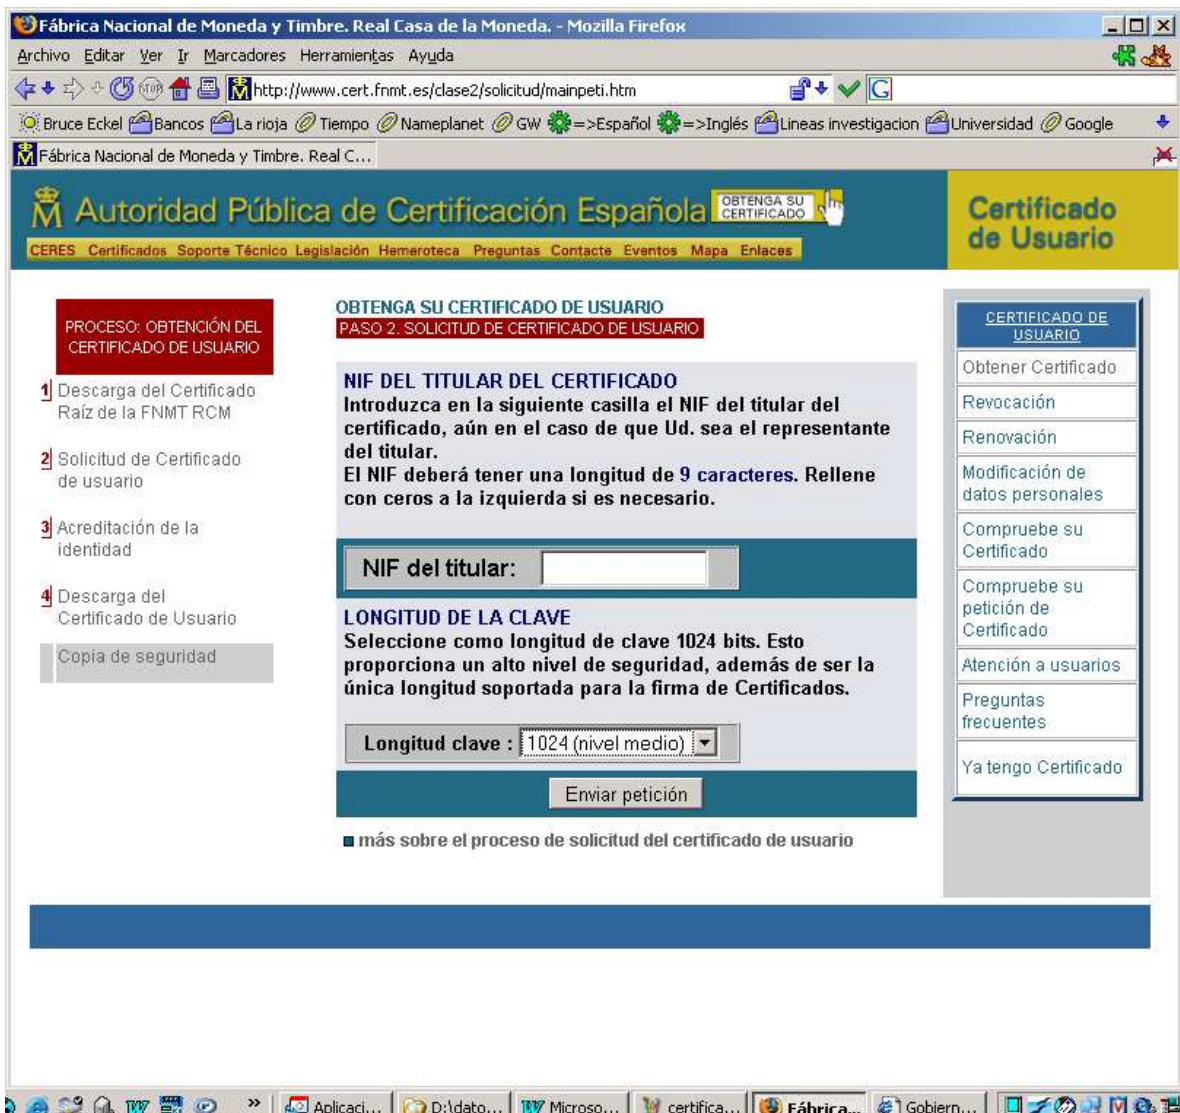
Fábrica Nacional de Moneda y Timbre. Real Casa de la Moneda. - Mozilla Firefox

Archivo Editar Ver Ir Marcadores Herramientas Ayuda

http://www.cert.fnmt.es/clase2/solicitud/mainpeti.htm

Bruce Eckel Bancos La rioja Tiempo Nameplanet GW =>Español =>Inglés Lineas investigacion Universidad Google

Fábrica Nacional de Moneda y Timbre. Real C...

Autoridad Pública de Certificación Española OBTENGA SU CERTIFICADO

CERES Certificados Soporte Técnico Legislación Hemeroteca Preguntas Contacte Eventos Mapa Enlaces

Certificado de Usuario

PROCESO: OBTENCIÓN DEL CERTIFICADO DE USUARIO

1 Descarga del Certificado Raíz de la FNMT RCM

2 Solicitud de Certificado de usuario

3 Acreditación de la identidad

4 Descarga del Certificado de Usuario

Copia de seguridad

OBTENGA SU CERTIFICADO DE USUARIO
PASO 2. SOLICITUD DE CERTIFICADO DE USUARIO

NIF DEL TITULAR DEL CERTIFICADO
Introduzca en la siguiente casilla el NIF del titular del certificado, aún en el caso de que Ud. sea el representante del titular.
El NIF deberá tener una longitud de 9 caracteres. Rellene con ceros a la izquierda si es necesario.

NIF del titular:

LONGITUD DE LA CLAVE
Seleccione como longitud de clave 1024 bits. Esto proporciona un alto nivel de seguridad, además de ser la única longitud soportada para la firma de Certificados.

Longitud clave : 1024 (nivel medio)

Enviar petición

más sobre el proceso de solicitud del certificado de usuario

CERTIFICADO DE USUARIO
Obtener Certificado
Revocación
Renovación
Modificación de datos personales
Compruebe su Certificado
Compruebe su petición de Certificado
Atención a usuarios
Preguntas frecuentes
Ya tengo Certificado

Aplicaci... D:\dato... Microso... certifica... Fábrica... Gobiern...